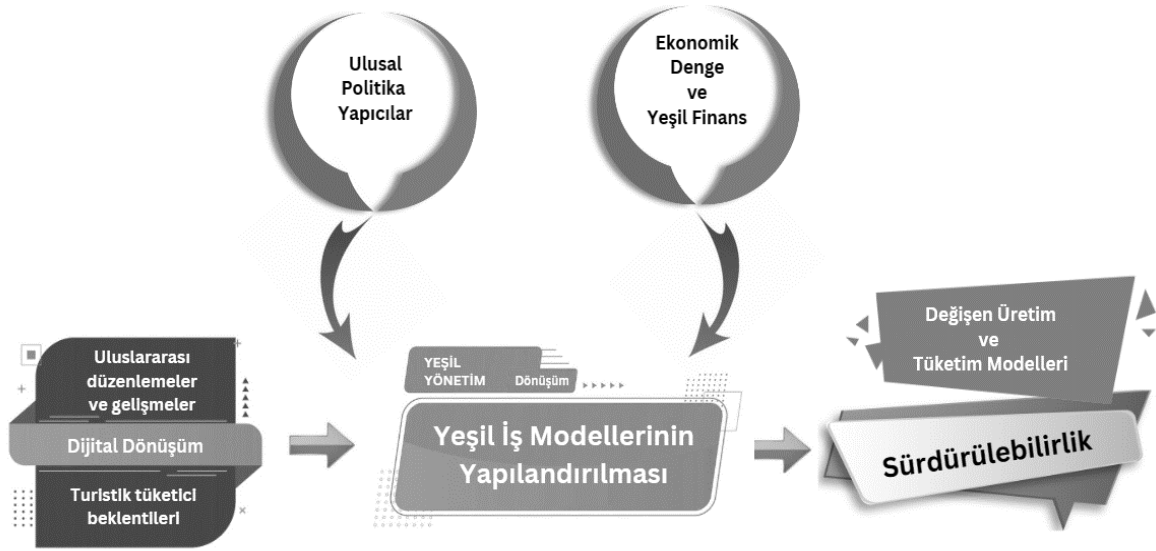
Ulusal Politika Yapıcılar

Ekonomik Denge ve Yeşil Finans

Uluslararası düzenlemeler ve gelişmeler

Dijital Dönüşüm

Turistik tüketici beklentileri

YEŞİL YÖNETİM

Dönüşüm

Yeşil İş Modellerinin Yapılandırılması

Değişen Üretim ve Tüketim Modelleri

Sürdürülebilirlik